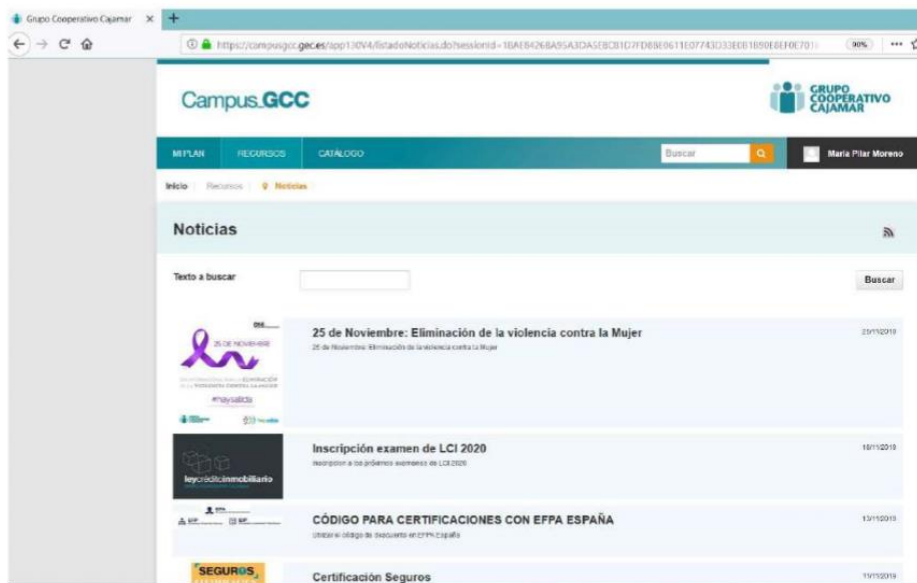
Grupo Cooperativo Cajamar ×

https://campusgcc.gcc.es/app130V4/listadoNoticias.do?sessionId=10AE8426BA95A3DA5EBC81D7FD8BE0611E07743D33E0B1890E8EF0E701

90%

Campus GCC

GRUPO COOPERATIVO CAJAMAR

MI PLAN RECURSOS CATÁLOGO

Buscar

Maria Pilar Moreno

Inicio Recursos Noticias

Noticias

Texto a buscar

Buscar

25 DE NOVIEMBRE

ELIMINACIÓN DE LA VIOLENCIA CONTRA LA MUJER

#haysalida

25 de Noviembre: Eliminación de la violencia contra la Mujer

25 de Noviembre: Eliminación de la violencia contra la Mujer

21/11/2019

leycréditoinmobiliario

Inscripción examen de LCI 2020

Inscripción a los próximos exámenes de LCI 2020

18/11/2019

CÓDIGO PARA CERTIFICACIONES CON EFPA ESPAÑA

Utilizar el código de descuento en EFPA España

13/11/2019

SEGUROS

Certificación Seguros

11/11/2019